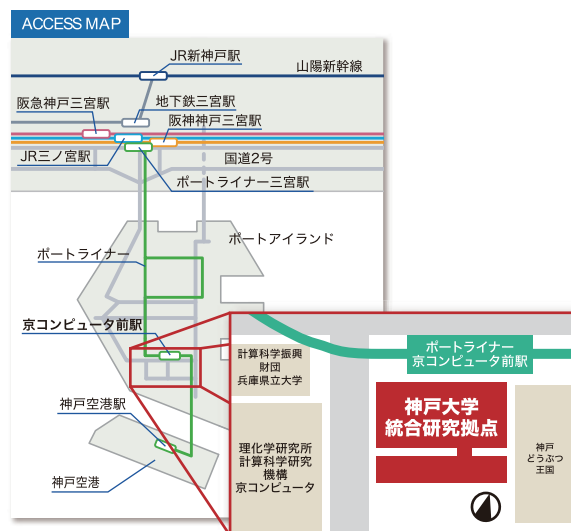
ACCESS MAP

JR新神戸駅

山陽新幹線

阪急神戸三宮駅

地下鉄三宮駅

阪神神戸三宮駅

JR三ノ宮駅

国道2号

ポートライナー三宮駅

ポートアイランド

ポートライナー

京コンピュータ前駅

神戸空港駅

神戸空港

計算科学振興財団
兵庫県立大学

ポートライナー
京コンピュータ前駅

理化学研究所
計算科学研究機構
京コンピュータ

神戸大学
統合研究拠点

神戸どうぶつ王国